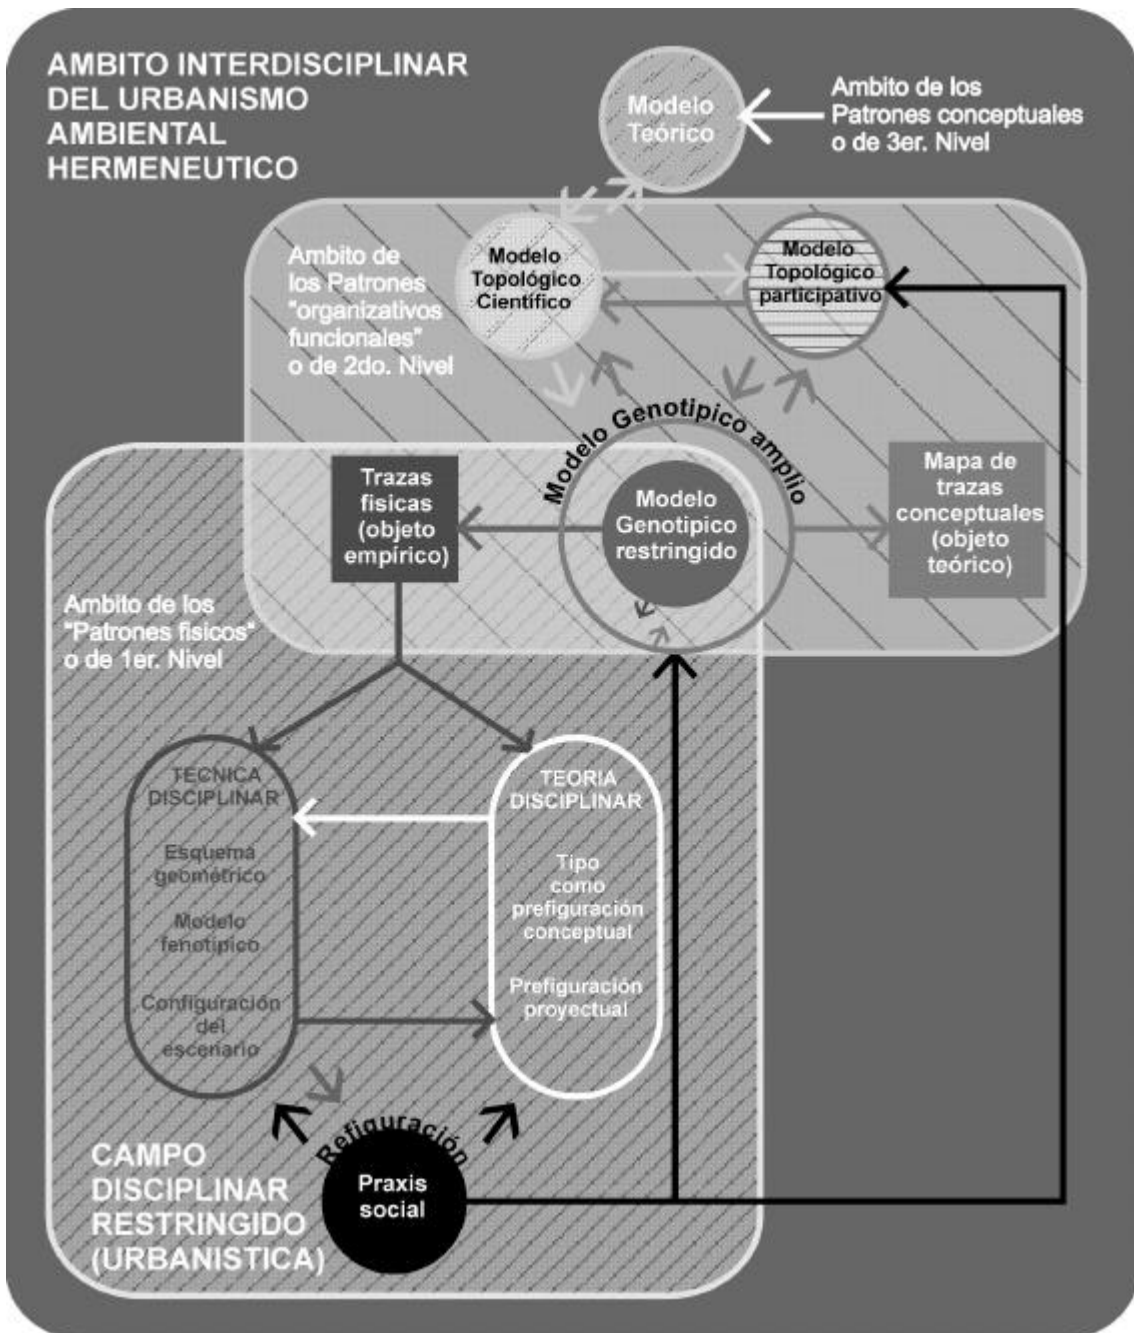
AMBITO INTERDISCIPLINAR DEL URBANISMO AMBIENTAL HERMENEUTICO

Modelo Teórico

Ambito de los Patrones conceptuales o de 3er. Nivel

Ambito de los Patrones "organizativos funcionales" o de 2do. Nivel

Modelo Topológico Científico

Modelo Topológico participativo

Modelo Genotipico amplio

Trazas fisicas (objeto empírico)

Modelo Genotipico restringido

Mapa de trazas conceptuales (objeto teórico)

Ambito de los "Patrones fisicos" o de 1er. Nivel

TECNICA DISCIPLINAR

Esquema geométrico

Modelo fenotípico

Configuración del escenario

TEORIA DISCIPLINAR

Tipo como prefiguración conceptual

Prefiguración proyectual

Refiguración

Praxis social

CAMPO DISCIPLINAR RESTRINGIDO (URBANISTICA)